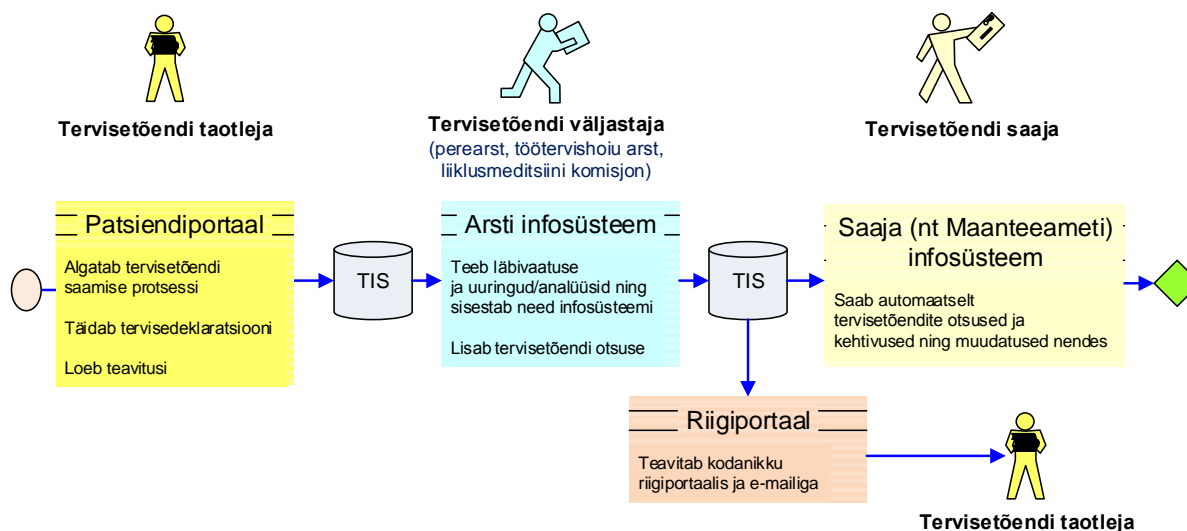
Tervisetõendi taotleja

Tervisetõendi väljastaja
(perearst, töötervishoiu arst, liiklusmeditsiini komisjon)

Tervisetõendi saaja

Patsiendiportaal

Algatab tervisetõendi saamise protsessi

Täidab tervisedeklaratsiooni

Loeb teavitusi

TIS

Arsti infosüsteem

Teeb läbivaatuse ja uuringud/analüüsid ning sisestab need infosüsteemi

Lisab tervisetõendi otsuse

TIS

Saaja (nt Maanteeameti) infosüsteem

Saab automaatselt tervisetõendite otsused ja kehtivused ning muudatused nendes

Riigiportaal

Teavitab kodanikku riigiportaalis ja e-mailiga

Tervisetõendi taotleja